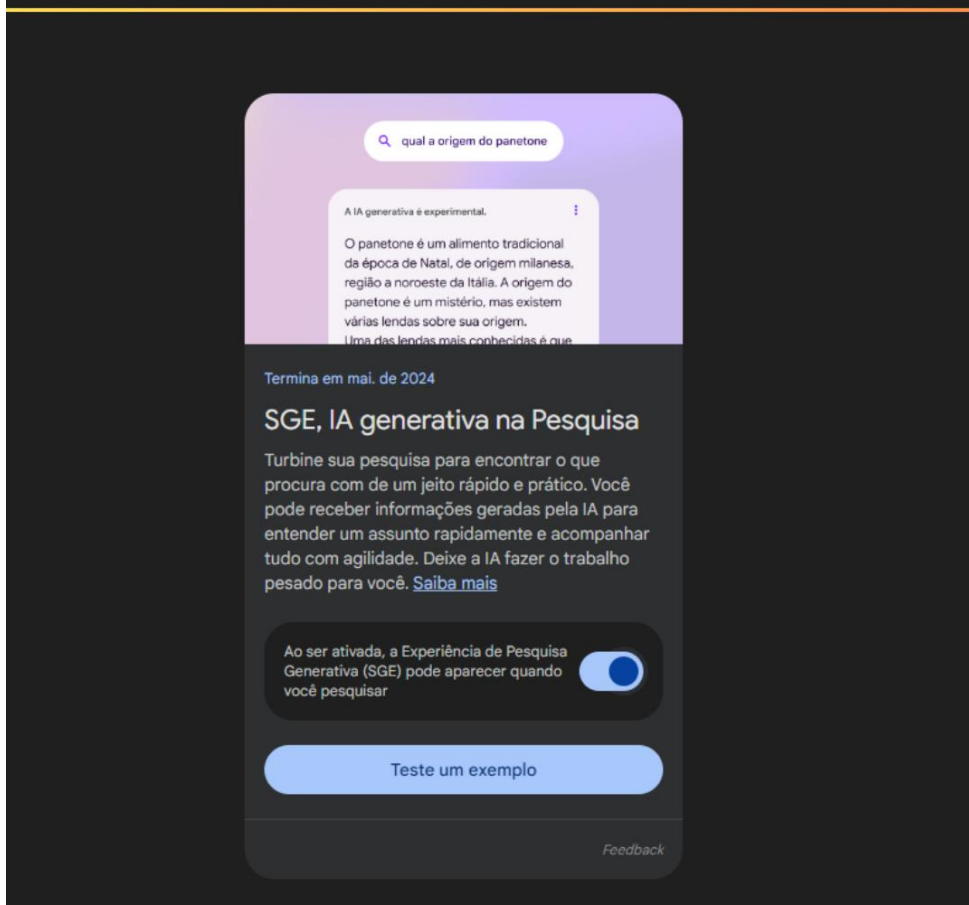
qual a origem do panetone

A IA generativa é experimental.

O panetone é um alimento tradicional da época de Natal, de origem milanesa, região a noroeste da Itália. A origem do panetone é um mistério, mas existem várias lendas sobre sua origem.
Uma das lendas mais conhecidas é que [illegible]

Termina em mai. de 2024

SGE, IA generativa na Pesquisa

Turbine sua pesquisa para encontrar o que procura com de um jeito rápido e prático. Você pode receber informações geradas pela IA para entender um assunto rapidamente e acompanhar tudo com agilidade. Deixe a IA fazer o trabalho pesado para você. Saiba mais

Ao ser ativada, a Experiência de Pesquisa Generativa (SGE) pode aparecer quando você pesquisar

Teste um exemplo

Feedback